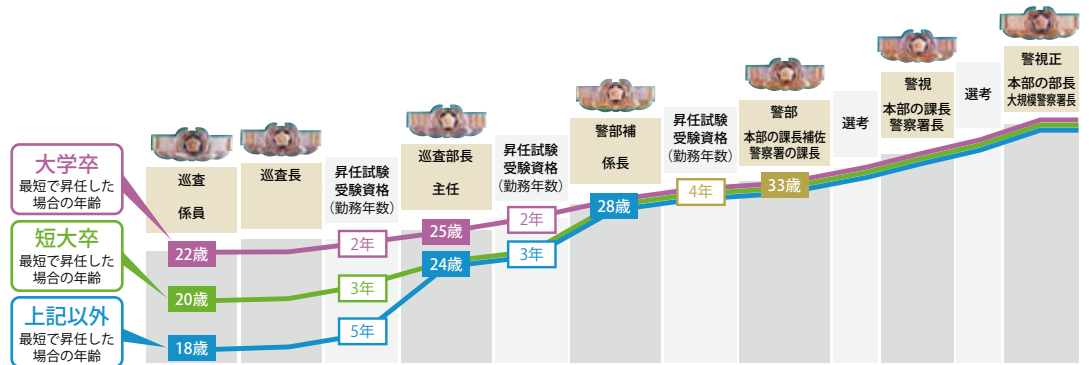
大学卒
最短で昇任した場合の年齢

短大卒
最短で昇任した場合の年齢

上記以外
最短で昇任した場合の年齢

巡査
係員

22歳
20歳
18歳

巡査長

昇任試験
受験資格
（勤務年数）

2年
3年
5年

巡査部長
主任

25歳
24歳

昇任試験
受験資格
（勤務年数）

2年
3年

警部補
係長

28歳

昇任試験
受験資格
（勤務年数）

4年

警部
本部の課長補佐
警察署の課長

33歳

選考

警視
本部の課長
警察署長

選考

警視正
本部の部長
大規模警察署長